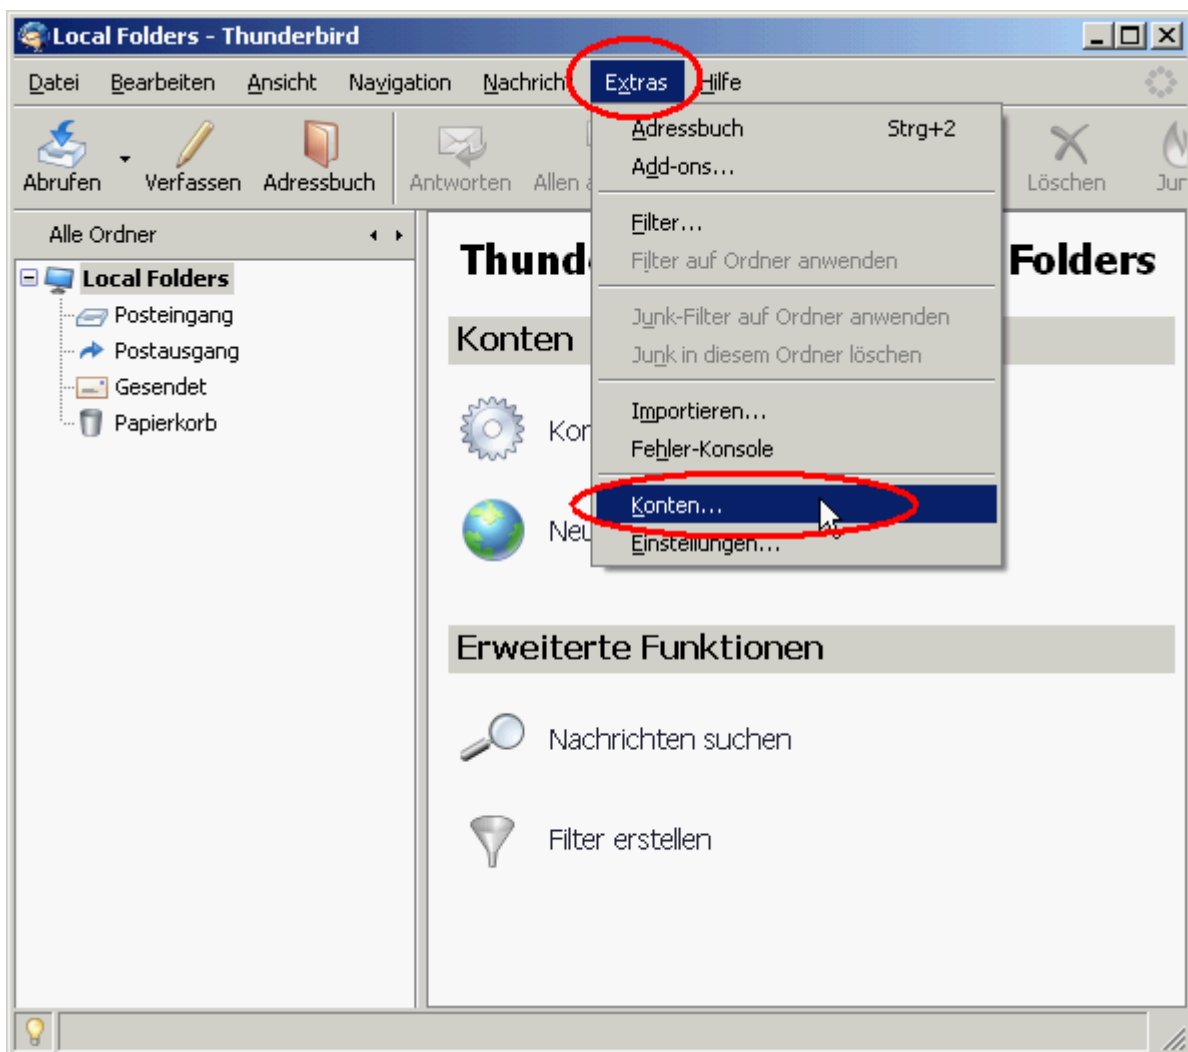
Local Folders - Thunderbird

Datei Bearbeiten Ansicht Navigation Nachricht Extras Hilfe

Abrufen Verfassen Adressbuch Antworten Allen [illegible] Löschen Jun

Alle Ordner

Local Folders
Posteingang
Postausgang
Gesendet
Papierkorb

Thund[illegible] Folders

Konten

Kon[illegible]

Neu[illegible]

Adressbuch Strg+2
Add-ons...
Filter...
Filter auf Ordner anwenden
Junk-Filter auf Ordner anwenden
Junk in diesem Ordner löschen
Importieren...
Fehler-Konsole
Konten...
Einstellungen...

Erweiterte Funktionen

Nachrichten suchen

Filter erstellen